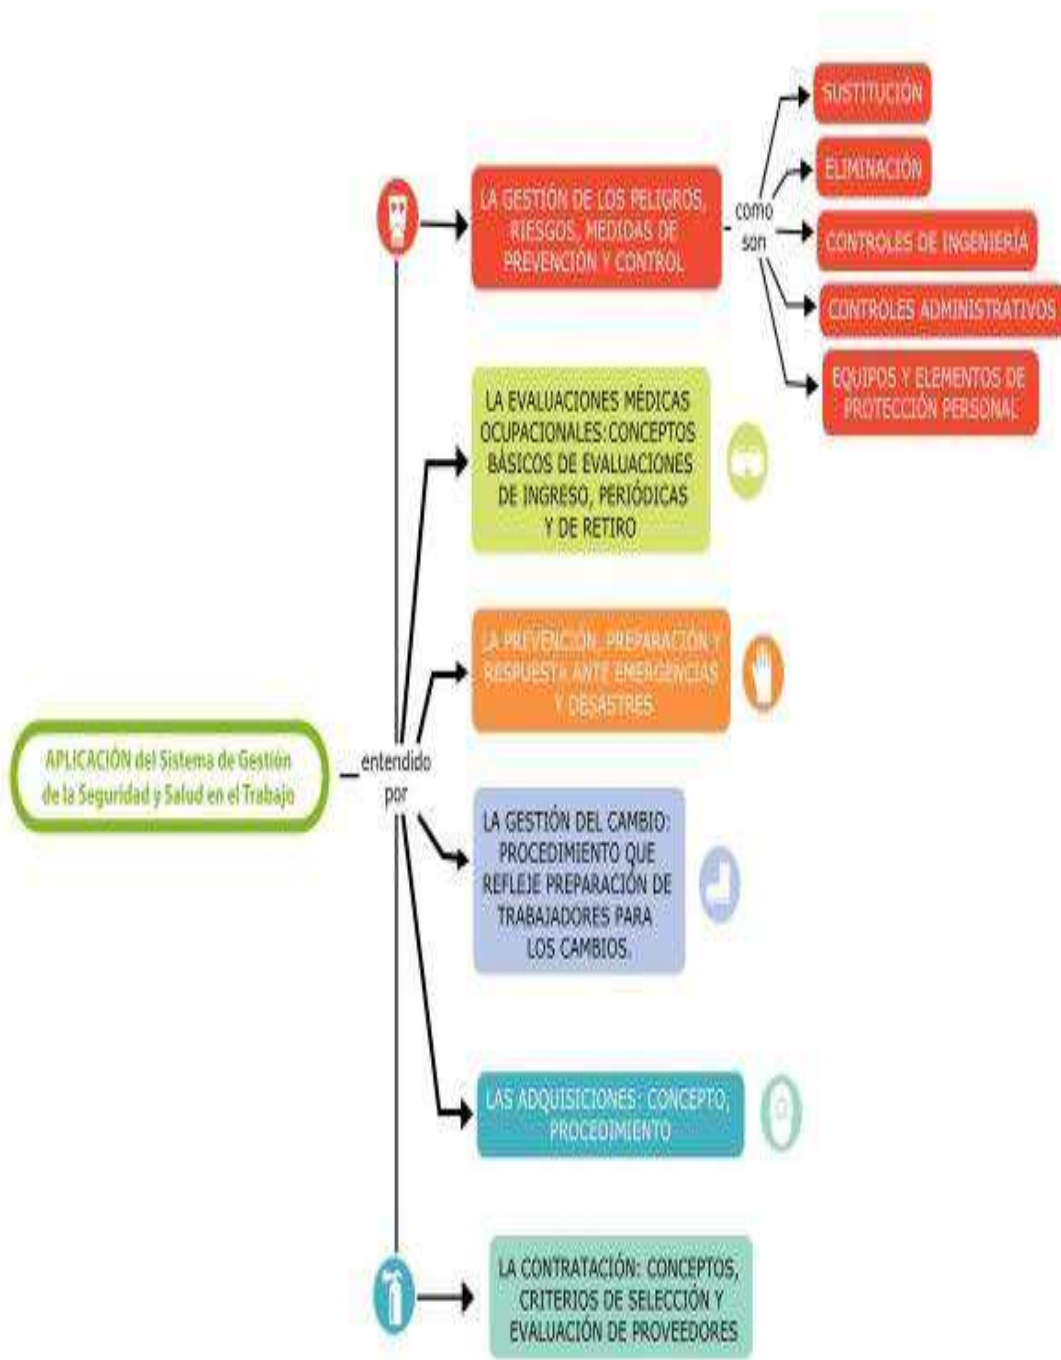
APLICACIÓN del Sistema de Gestión de la Seguridad y Salud en el Trabajo

entendido por

LA GESTIÓN DE LOS PELIGROS, RIESGOS, MEDIDAS DE PREVENCIÓN Y CONTROL

como son

SUSTITUCIÓN

ELIMINACIÓN

CONTROLES DE INGENIERÍA

CONTROLES ADMINISTRATIVOS

EQUIPOS Y ELEMENTOS DE PROTECCIÓN PERSONAL

LA EVALUACIONES MÉDICAS OCUPACIONALES:CONCEPTOS BÁSICOS DE EVALUACIONES DE INGRESO, PERIÓDICAS Y DE RETIRO

LA PREVENCIÓN, PREPARACIÓN Y RESPUESTA ANTE EMERGENCIAS Y DESASTRES.

LA GESTIÓN DEL CAMBIO: PROCEDIMIENTO QUE REFLEJE PREPARACIÓN DE TRABAJADORES PARA LOS CAMBIOS.

LAS ADQUISICIONES: CONCEPTO, PROCEDIMIENTO

LA CONTRATACIÓN: CONCEPTOS, CRITERIOS DE SELECCIÓN Y EVALUACIÓN DE PROVEEDORES